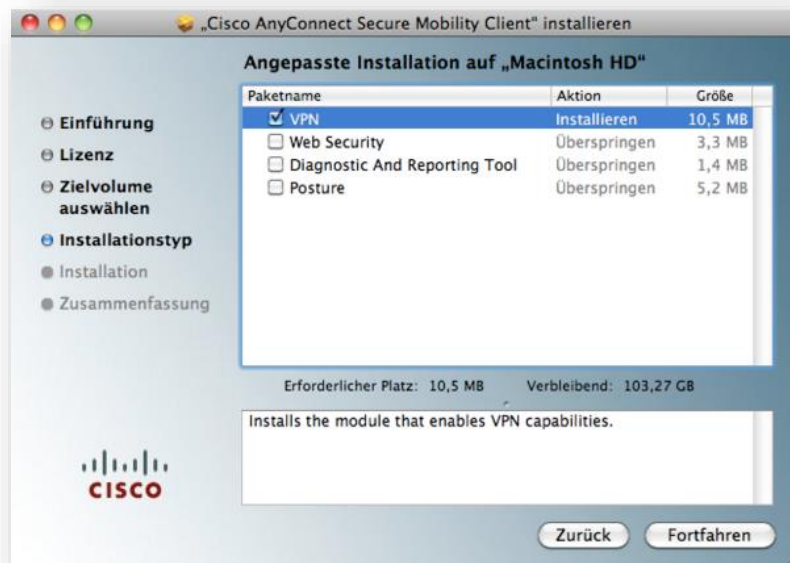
„Cisco AnyConnect Secure Mobility Client" installieren

Angepasste Installation auf „Macintosh HD"

Einführung
Lizenz
Zielvolume auswählen
Installationstyp
Installation
Zusammenfassung

| Paketname | Aktion | Größe |
|---|---|---|
| ☑ VPN | Installieren | 10,5 MB |
| ☐ Web Security | Überspringen | 3,3 MB |
| ☐ Diagnostic And Reporting Tool | Überspringen | 1,4 MB |
| ☐ Posture | Überspringen | 5,2 MB |

Erforderlicher Platz: 10,5 MB Verbleibend: 103,27 GB

Installs the module that enables VPN capabilities.

cisco

Zurück Fortfahren